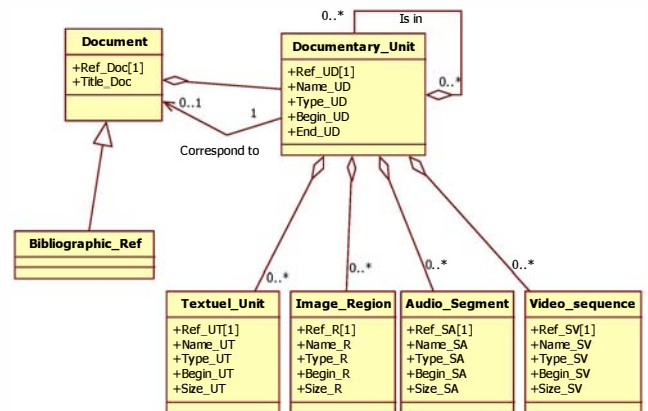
0..*

Is in

Document

+Ref_Doc[1]
+Title_Doc

Documentary_Unit

+Ref_UD[1]
+Name_UD
+Type_UD
+Begin_UD
+End_UD

0..*

0..1

1

Correspond to

Bibliographic_Ref

0..*

0..*

0..*

0..*

Textuel_Unit

+Ref_UT[1]
+Name_UT
+Type_UT
+Begin_UT
+Size_UT

Image_Region

+Ref_R[1]
+Name_R
+Type_R
+Begin_R
+Size_R

Audio_Segment

+Ref_SA[1]
+Name_SA
+Type_SA
+Begin_SA
+Size_SA

Video_sequence

+Ref_SV[1]
+Name_SV
+Type_SV
+Begin_SV
+Size_SV